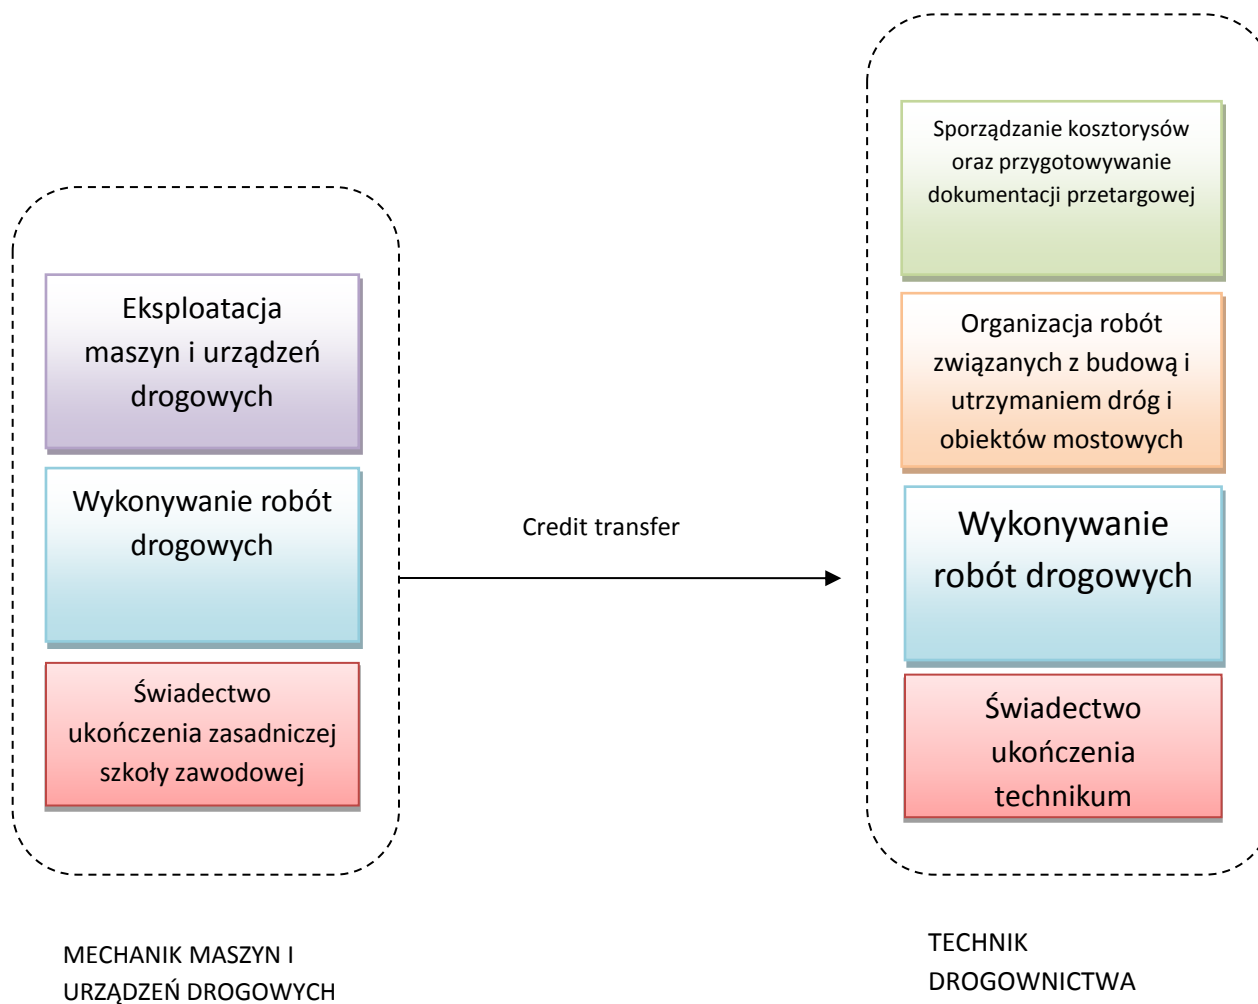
Eksploatacja maszyn i urządzeń drogowych

Wykonywanie robót drogowych

Świadectwo ukończenia zasadniczej szkoły zawodowej

Credit transfer

Sporządzanie kosztorysów oraz przygotowywanie dokumentacji przetargowej

Organizacja robót związanych z budową i utrzymaniem dróg i obiektów mostowych

Wykonywanie robót drogowych

Świadectwo ukończenia technikum

MECHANIK MASZYN I URZĄDZEŃ DROGOWYCH

TECHNIK DROGOWNICTWA